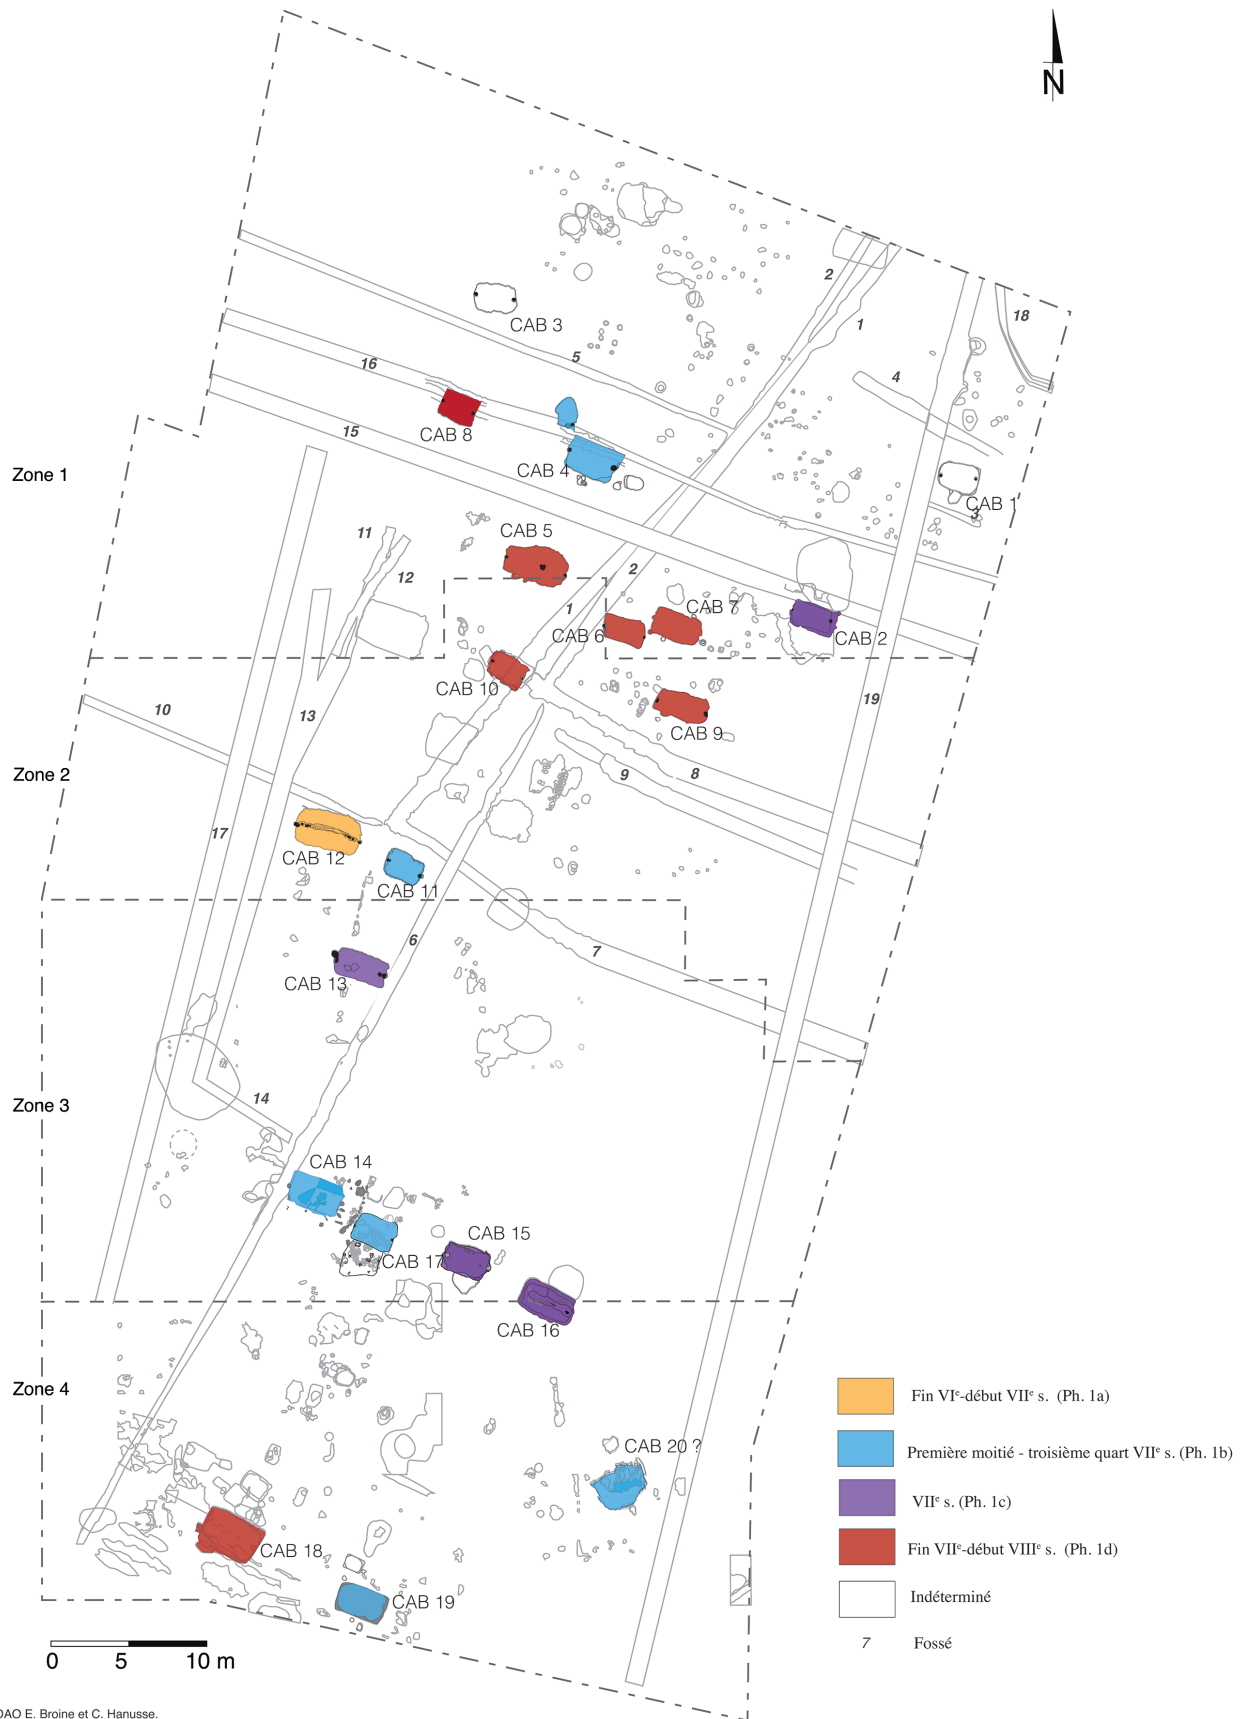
N

CAB 3
2
1
18
16
5
4
CAB 8
15
CAB 4
CAB 1
3
Zone 1
11
CAB 5
12
2
1
CAB 7
CAB 6
CAB 2
CAB 10
19
10
13
CAB 9
9
8
Zone 2
17
CAB 12
CAB 11
6
7
CAB 13
Zone 3
14
CAB 14
CAB 15
CAB 17
CAB 16
Zone 4
CAB 20 ?
CAB 18
CAB 19
0 5 10 m
DAO E. Broine et C. Hanusse.

Fin VI$^e$-début VII$^e$ s. (Ph. 1a)
Première moitié - troisième quart VII$^e$ s. (Ph. 1b)
VII$^e$ s. (Ph. 1c)
Fin VII$^e$-début VIII$^e$ s. (Ph. 1d)
Indéterminé
7 Fossé